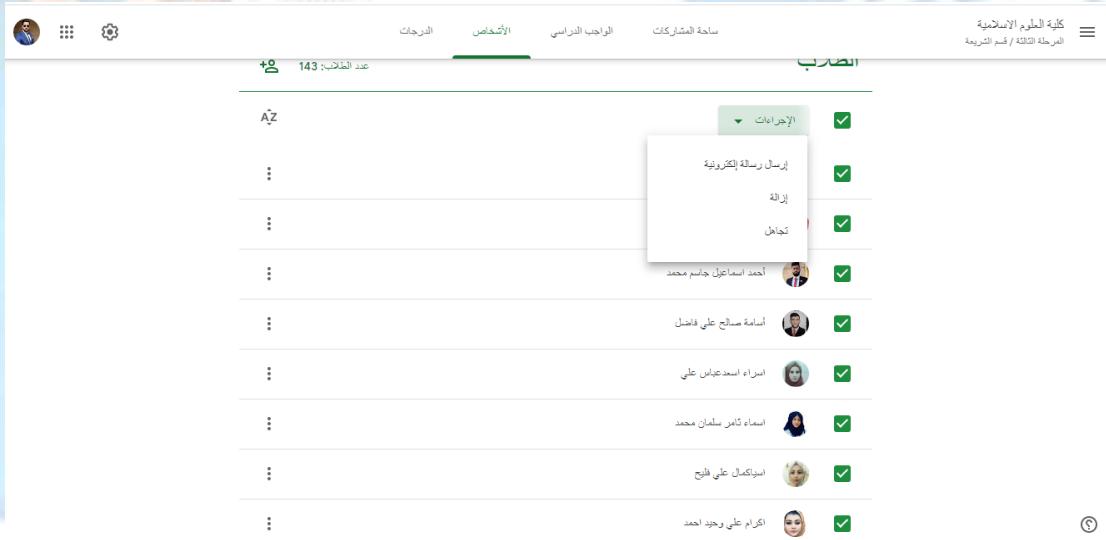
كلية العلوم الاسلامية
المرحلة الثالثة / قسم الشريعة

ساحة المشاركات
الواجب الدراسي
الأشخاص
الدرجات

الطلاب
عدد الطلاب: 143

الإجراءات

إرسال رسالة إلكترونية
إزالة
تجاهل

أحمد اسماعيل جاسم محمد
أسامة صالح علي فاضل
اسراء اسعدعباس علي
اسماء ثامر سلمان محمد
اسياكمال علي فليح
اكرام علي وحيد احمد